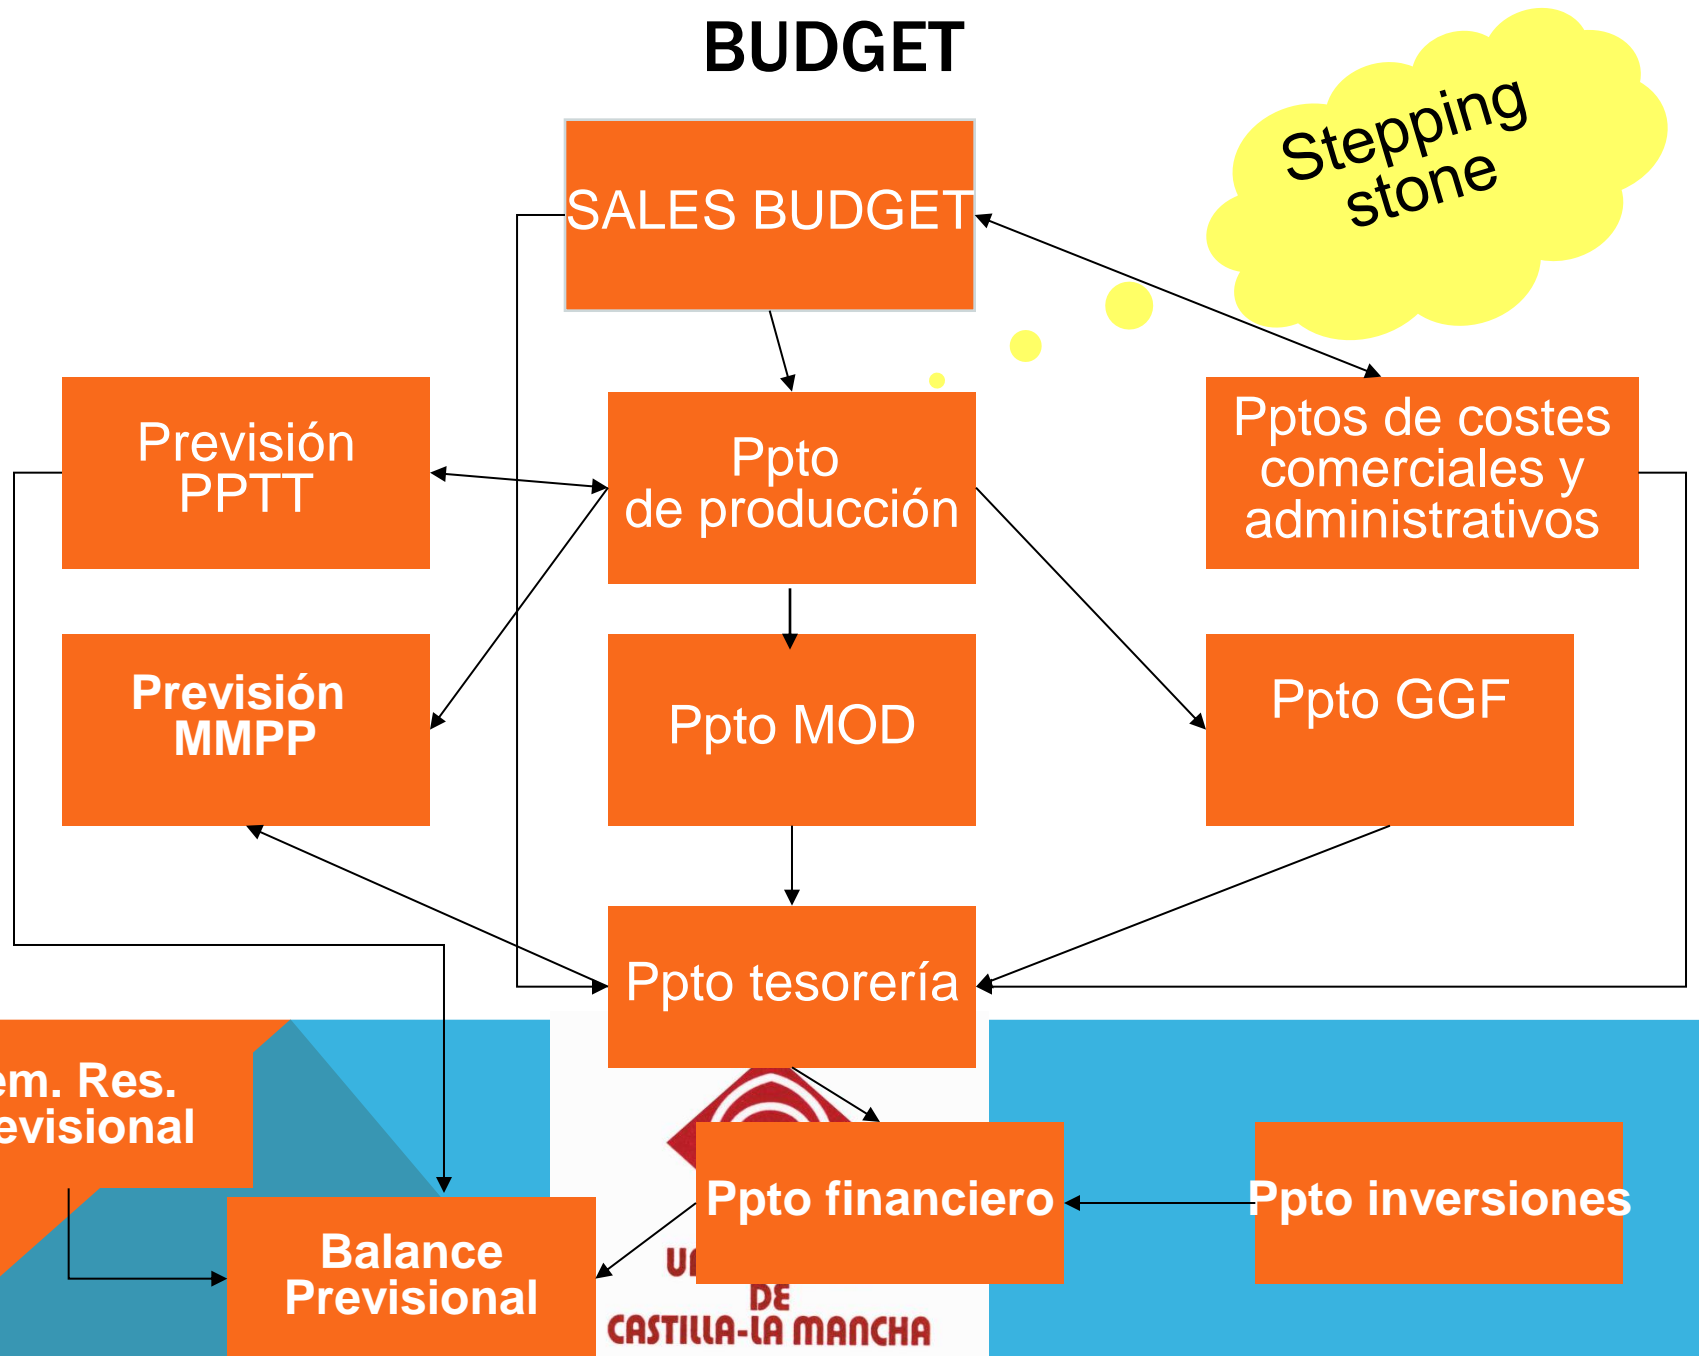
BUDGET

Stepping stone

SALES BUDGET

Previsión PPTT

Ppto de producción

Pptos de costes comerciales y administrativos

Previsión MMPP

Ppto MOD

Ppto GGF

Ppto tesorería

em. Res. evisional

Balance Previsional

Ppto financiero

Ppto inversiones

U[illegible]
DE
CASTILLA-LA MANCHA